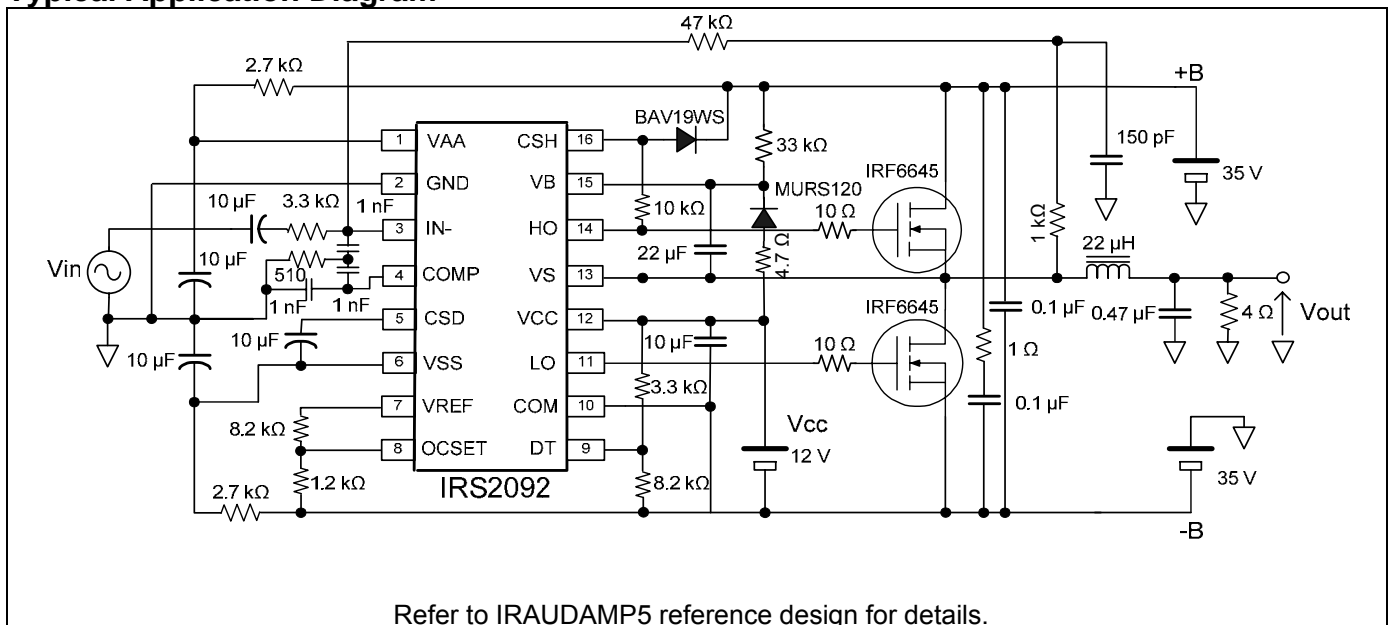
Typical Application Diagram

47 kΩ
2.7 kΩ
+B
1 VAA
CSH 16
BAV19WS
33 kΩ
IRF6645
150 pF
35 V
2 GND
VB 15
MURS120
10 μF
3.3 kΩ
1 nF
3 IN-
HO 14
10 kΩ
10 Ω
1 kΩ
22 μF
4.7 Ω
22 μH
Vin
10 μF
510
4 COMP
VS 13
1 nF
1 nF
5 CSD
VCC 12
IRF6645
0.1 μF
0.47 μF
4 Ω
Vout
10 μF
10 μF
6 VSS
LO 11
10 μF
10 Ω
1 Ω
3.3 kΩ
7 VREF
COM 10
0.1 μF
8.2 kΩ
Vcc
8 OCSET
DT 9
12 V
1.2 kΩ
IRS2092
8.2 kΩ
35 V
2.7 kΩ
-B

Refer to IRAUDAMP5 reference design for details.